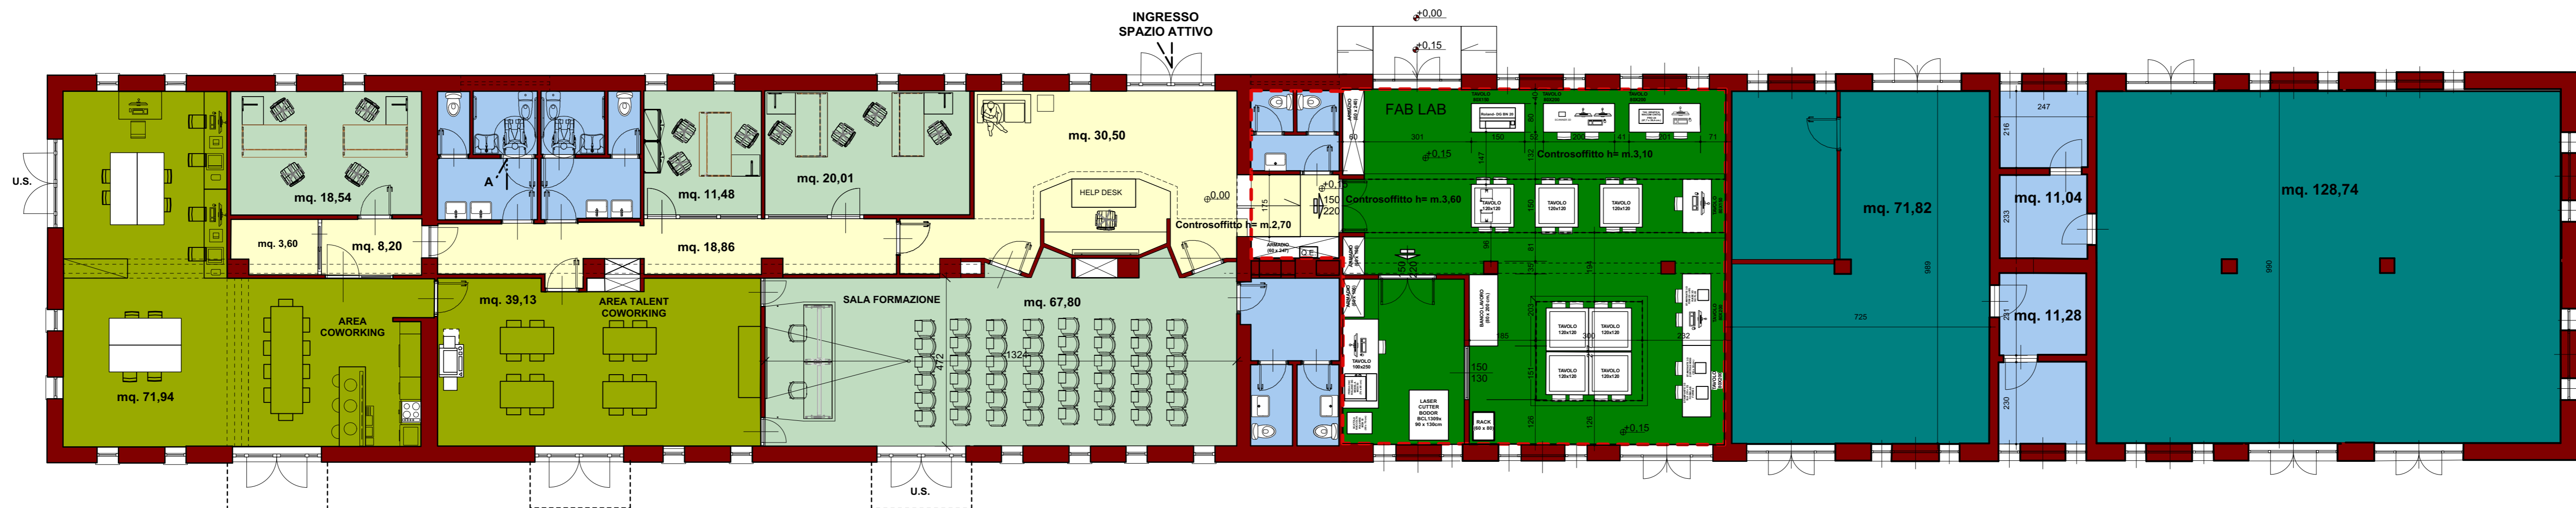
INGRESSO
SPAZIO ATTIVO

+0,00
+0,15

U.S.

mq. 18,54

A

mq. 11,48

mq. 20,01

mq. 30,50

HELP DESK

+0,00

mq. 3,60

mq. 8,20

mq. 18,86

Controsoffitto h= m.2,70

AREA COWORKING

mq. 71,94

mq. 39,13

AREA TALENT COWORKING

SALA FORMAZIONE

mq. 67,80

472

1324

U.S.

FAB LAB

301

+0,15

Controsoffitto h= m.3,10

Controsoffitto h= m.3,60

175

150

220

+0,15

TAVOLO 120x120

TAVOLO 120x120

TAVOLO 120x120

BANCO LAVORO

TAVOLO 120x120

TAVOLO 120x120

TAVOLO 120x120

TAVOLO 120x120

300

150
130

LASER CUTTER BODOR BCL1309x 90 x 130cm

RACK

+0,15

mq. 71,82

969

725

247

216

mq. 11,04

233

mq. 11,28

231

230

mq. 128,74

990